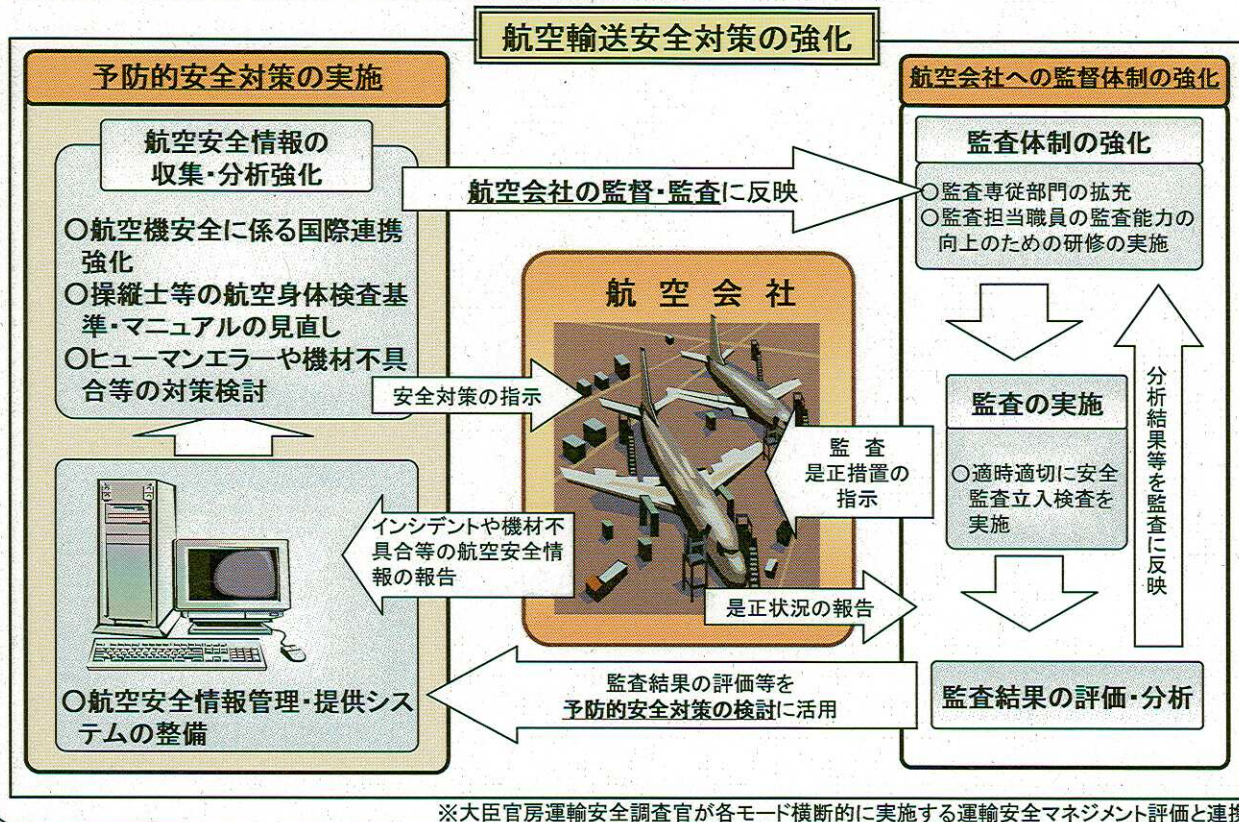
航空輸送安全対策の強化

予防的安全対策の実施

航空安全情報の収集・分析強化

○航空機安全に係る国際連携強化
○操縦士等の航空身体検査基準・マニュアルの見直し
○ヒューマンエラーや機材不具合等の対策検討

○航空安全情報管理・提供システムの整備

航空会社の監督・監査に反映

安全対策の指示

航空会社

監査
是正措置の指示

インシデントや機材不具合等の航空安全情報の報告

是正状況の報告

監査結果の評価等を予防的安全対策の検討に活用

航空会社への監督体制の強化

監査体制の強化

○監査専従部門の拡充
○監査担当職員の監査能力の向上のための研修の実施

監査の実施

○適時適切に安全監査立入検査を実施

分析結果等を監査に反映

監査結果の評価・分析

※大臣官房運輸安全調査官が各モード横断的に実施する運輸安全マネジメント評価と連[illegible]